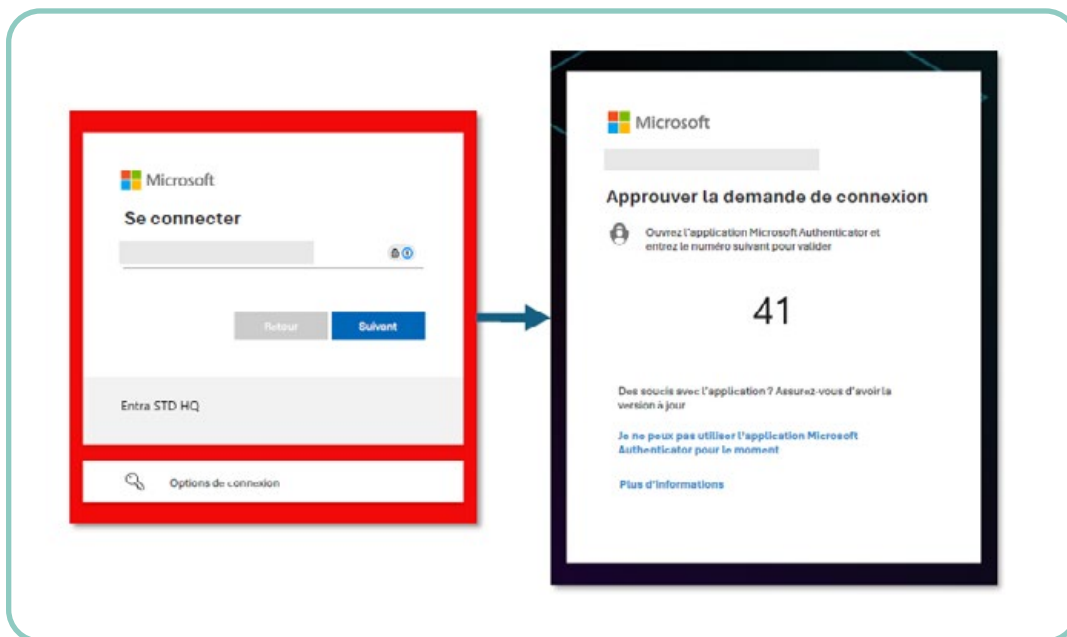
Microsoft

Se connecter

Retour

Suivant

Entra STD HQ

Options de connexion

Microsoft

Approuver la demande de connexion

Ouvrez l'application Microsoft Authenticator et entrez le numéro suivant pour valider

41

Des soucis avec l'application ? Assurez-vous d'avoir la version à jour

Je ne peux pas utiliser l'application Microsoft Authenticator pour le moment

Plus d'informations